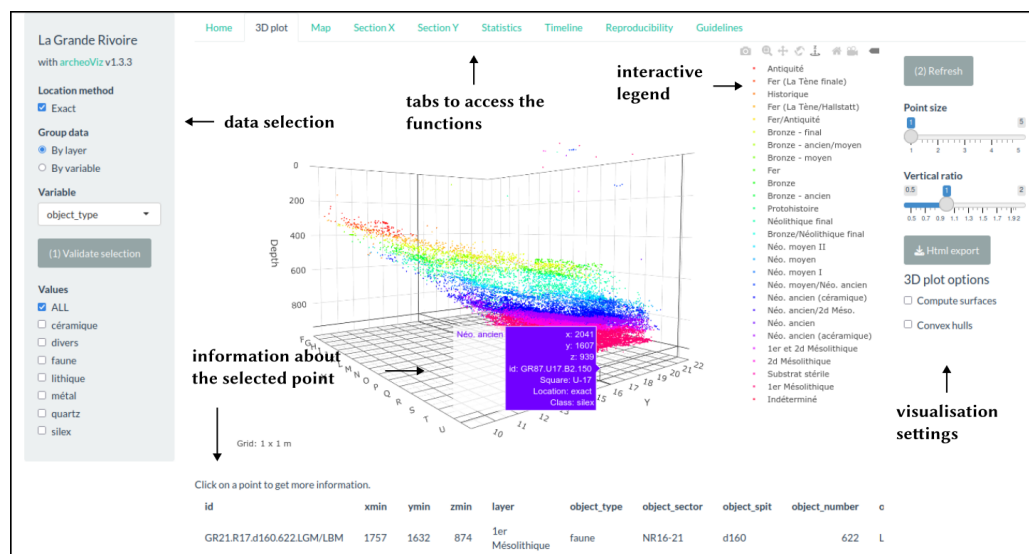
La Grande Rivoire
with archeoViz v1.3.3

Location method
Exact

Group data
By layer
By variable

Variable
object_type

(1) Validate selection

Values
ALL
céramique
divers
faune
lithique
métal
quartz
silex

Home 3D plot Map Section X Section Y Statistics Timeline Reproducibility Guidelines

data selection

tabs to access the functions

interactive legend

Antiquité
Fer (La Tène finale)
Historique
Fer (La Tène/Hallstatt)
Fer/Antiquité
Bronze - final
Bronze - ancien/moyen
Bronze - moyen
Fer
Bronze
Bronze - ancien
Protohistoire
Néolithique final
Bronze/Néolithique final
Néo. moyen II
Néo. moyen
Néo. moyen I
Néo. moyen/Néo. ancien
Néo. ancien (céramique)
Néo. ancien/2d Méso.
Néo. ancien
Néo. ancien (acéramique)
1er et 2d Mésolithique
2d Mésolithique
Substrat stérile
1er Mésolithique
Indéterminé

(2) Refresh

Point size
1 5
1 2 3 4 5

Vertical ratio
0.5 1 2
0.5 0.7 0.9 1.1 1.3 1.5 1.7 1.92

Html export

3D plot options
Compute surfaces
Convex hulls

visualisation settings

0
200
400
600
800
Depth

Néo. ancien
x: 2041
y: 1607
z: 939
id: GR87.U17.B2.150
Square: U-17
Location: exact
Class: silex

information about the selected point

F G H I J K L M N O P Q R S T U
10 11 12 13 14 15 16 17 18 19 20 21 22
Y

Grid: 1 x 1 m

Click on a point to get more information.

| id | xmin | ymin | zmin | layer | object_type | object_sector | object_spit | object_number | o |
|---|---|---|---|---|---|---|---|---|---|
| GR21.R17.d160.622.LGM/LBM | 1757 | 1632 | 874 | 1er Mésolithique | faune | NR16-21 | d160 | 622 | L |